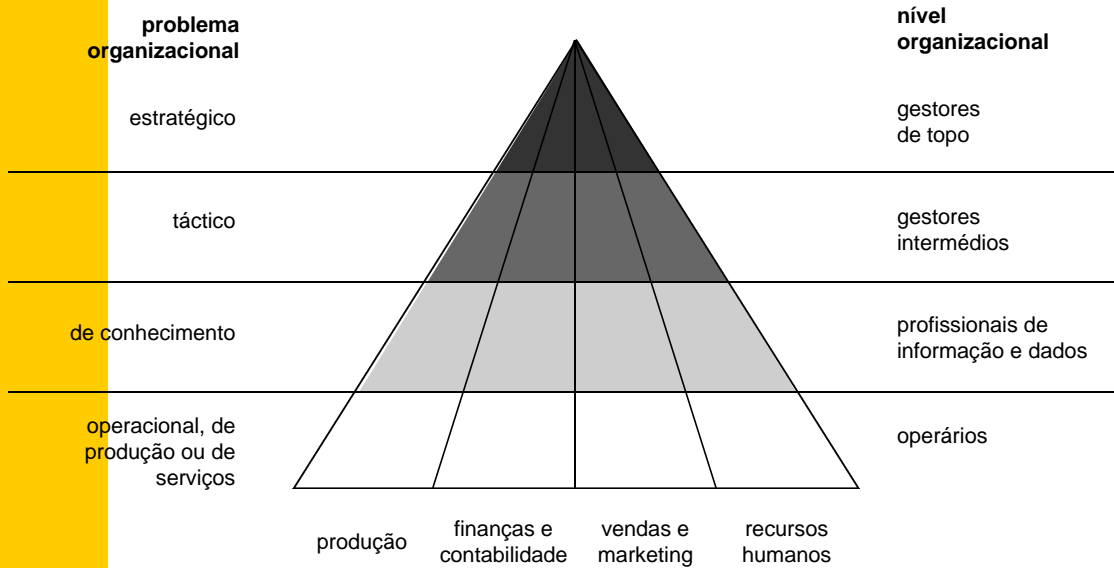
problema organizacional

nível organizacional

estratégico

gestores de topo

táctico

gestores intermédios

de conhecimento

profissionais de informação e dados

operacional, de produção ou de serviços

operários

produção

finanças e contabilidade

vendas e marketing

recursos humanos